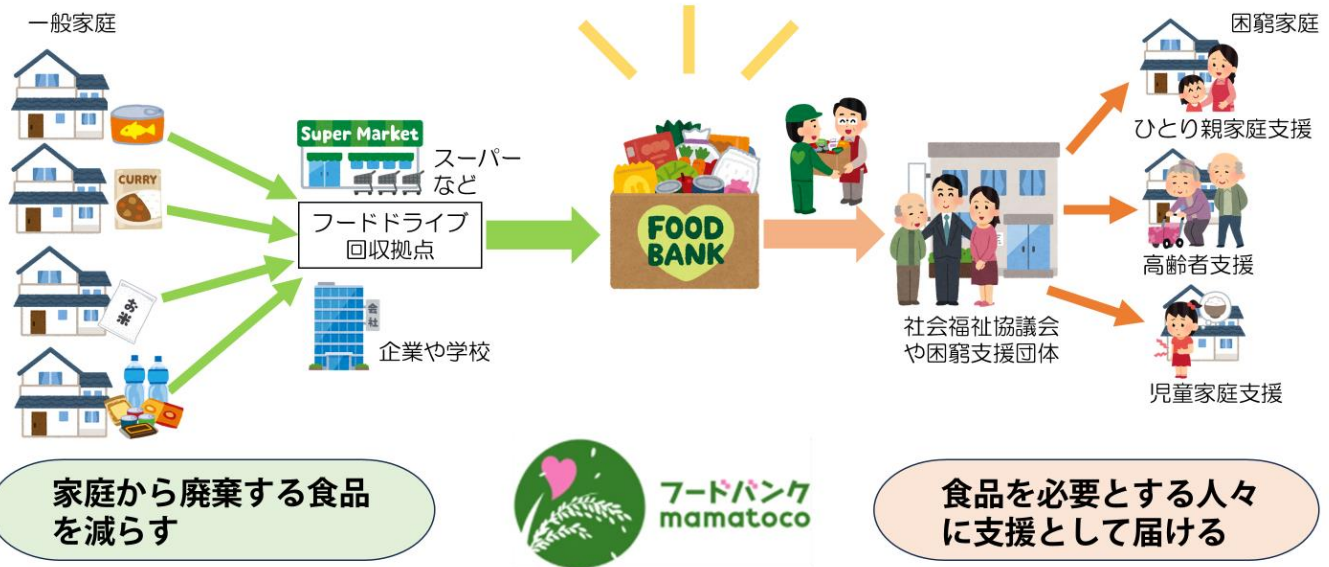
一般家庭

CURRY

お米

Super Market

スーパーなど

フードドライブ
回収拠点

会社

企業や学校

FOOD BANK

社会福祉協議会
や困窮支援団体

困窮家庭

ひとり親家庭支援

高齢者支援

児童家庭支援

家庭から廃棄する食品を減らす

フードバンク
mamatoco

食品を必要とする人々に支援として届ける